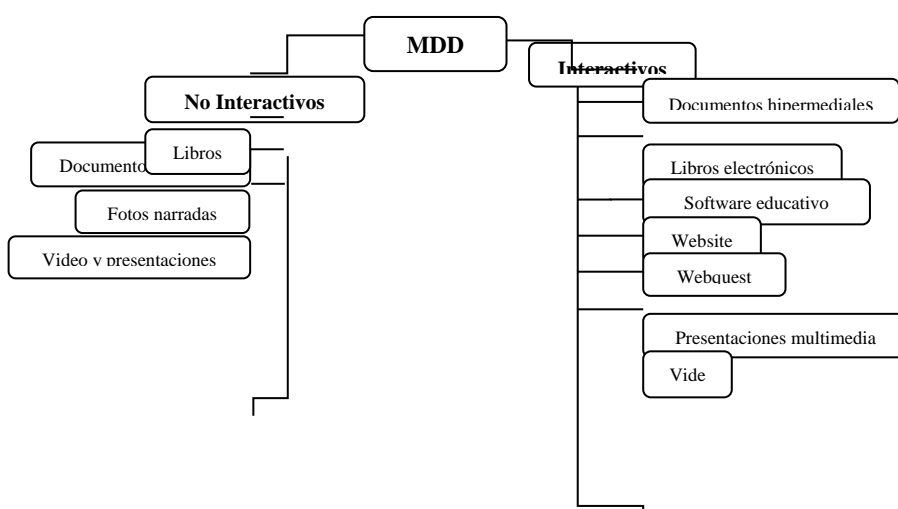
MDD

No Interactivos

Libros

Documento

Fotos narradas

Video y presentaciones

Interactivos

Documentos hipermediales

Libros electrónicos

Software educativo

Website

Webquest

Presentaciones multimedia

Vide